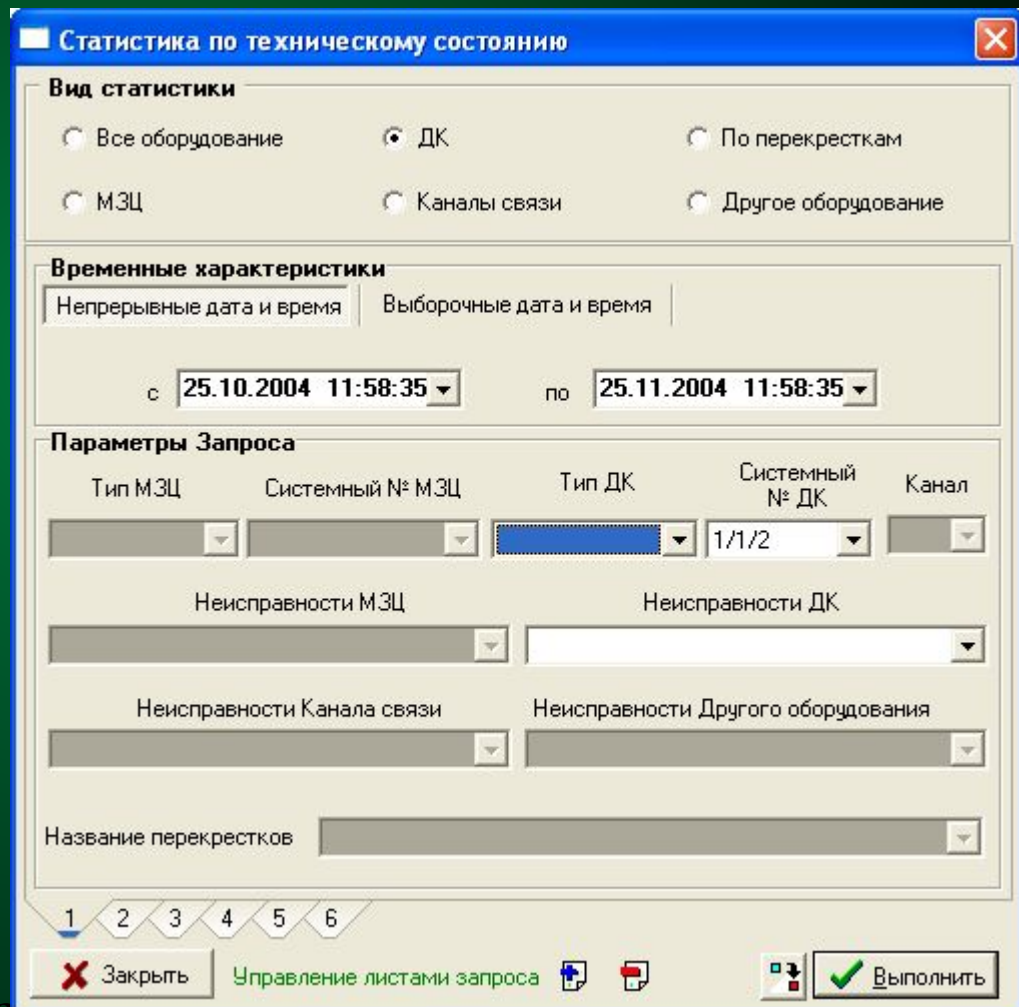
Статистика по техническому состоянию

Вид статистики

Все оборудование
ДК
По перекресткам
МЗЦ
Каналы связи
Другое оборудование

Временные характеристики

Непрерывные дата и время
Выборочные дата и время

с 25.10.2004 11:58:35
по 25.11.2004 11:58:35

Параметры Запроса

Тип МЗЦ
Системный № МЗЦ
Тип ДК
Системный № ДК
Канал

1/1/2

Неисправности МЗЦ
Неисправности ДК

Неисправности Канала связи
Неисправности Другого оборудования

Название перекрестков

1 2 3 4 5 6

Закрыть
Управление листами запроса
Выполнить